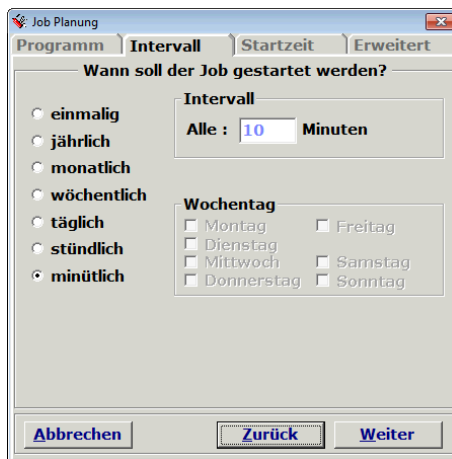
Job Planung

Programm | Intervall | Startzeit | Erweitert

Wann soll der Job gestartet werden?

einmalig
jährlich
monatlich
wöchentlich
täglich
stündlich
minütlich

Intervall
Alle : 10 Minuten

Wochentag
Montag
Dienstag
Mittwoch
Donnerstag
Freitag
Samstag
Sonntag

Abbrechen
Zurück
Weiter